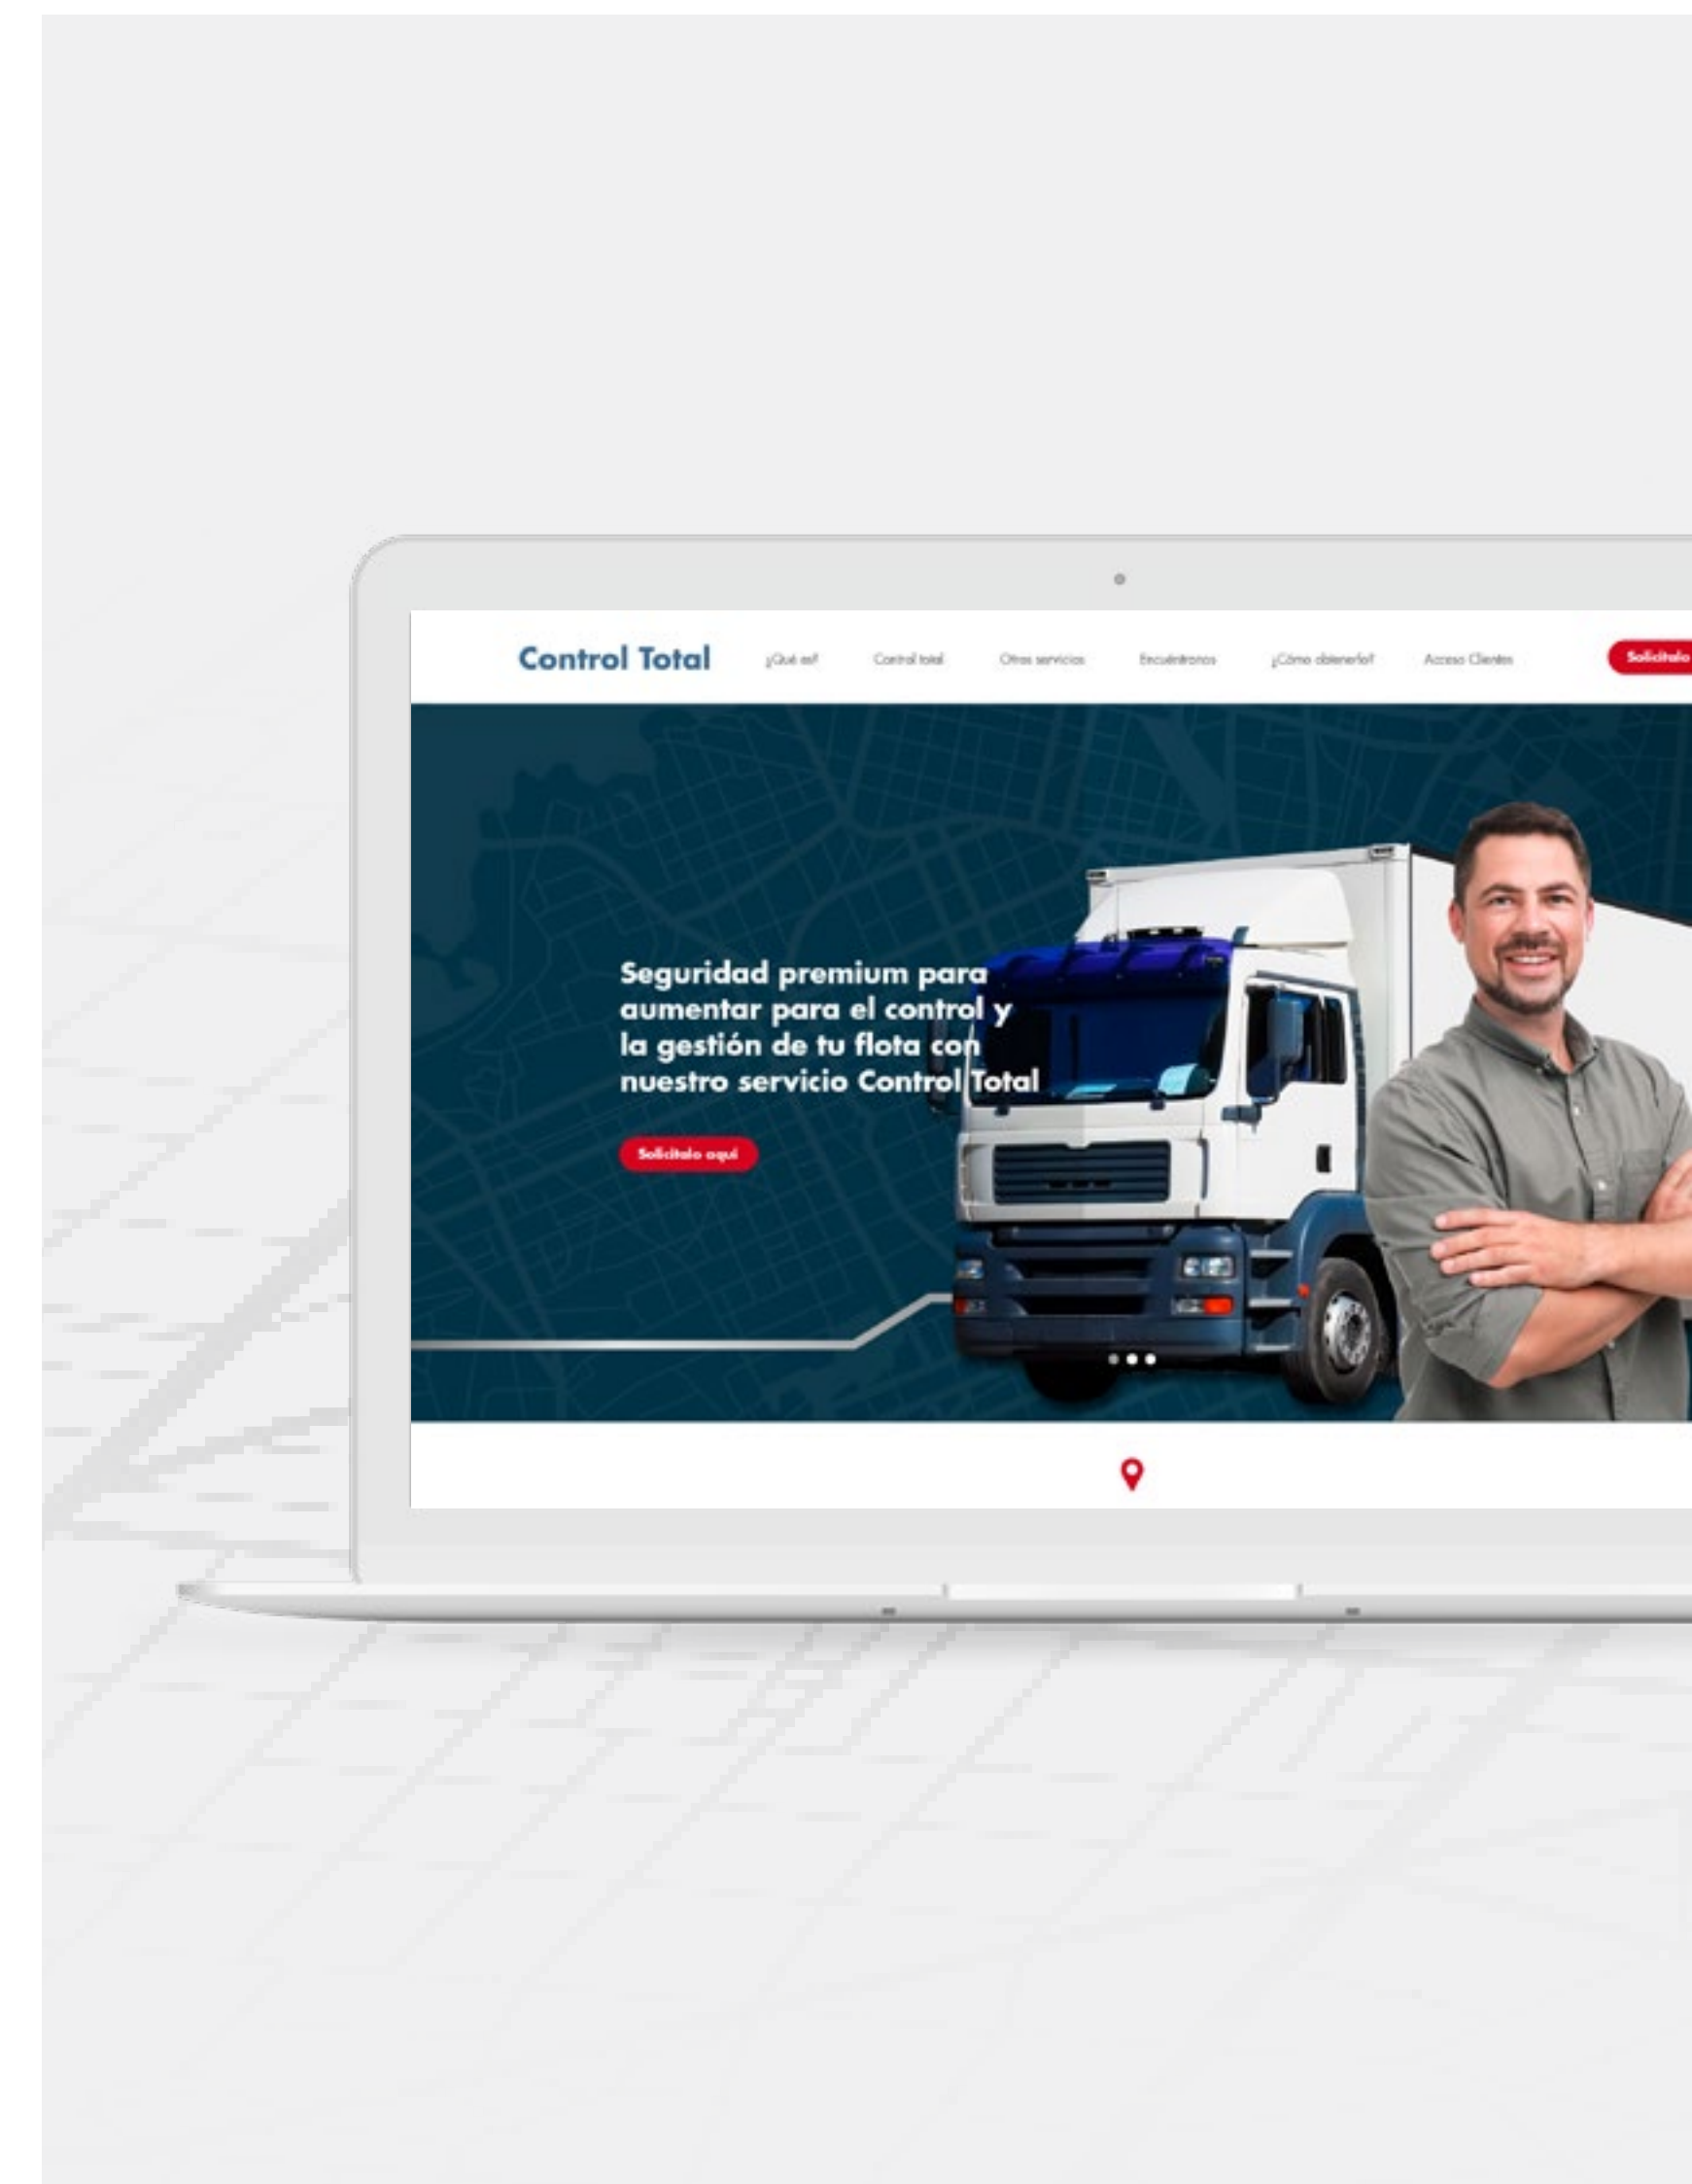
Control Total

¿Qué es?

Control total

Otros servicios

Encuéntranos

¿Cómo obtenerlo?

Acceso Clientes

Solicítalo

Seguridad premium para aumentar para el control y la gestión de tu flota con nuestro servicio Control Total

Solicítalo aquí